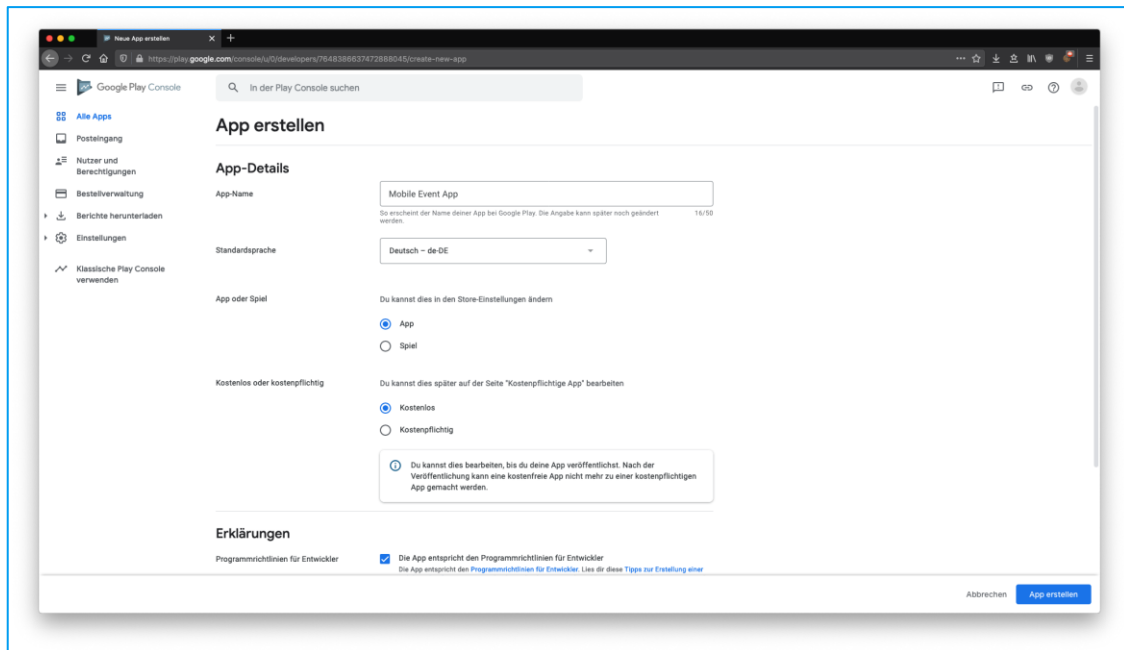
Neue App erstellen

https://play.google.com/console/u/0/developers/7648386637472888045/create-new-app

Google Play Console

In der Play Console suchen

Alle Apps
Posteingang
Nutzer und Berechtigungen
Bestellverwaltung
Berichte herunterladen
Einstellungen
Klassische Play Console verwenden

App erstellen

App-Details

App-Name

Mobile Event App

So erscheint der Name deiner App bei Google Play. Die Angabe kann später noch geändert werden.

16/50

Standardsprache

Deutsch – de-DE

App oder Spiel

Du kannst dies in den Store-Einstellungen ändern

App

Spiel

Kostenlos oder kostenpflichtig

Du kannst dies später auf der Seite "Kostenpflichtige App" bearbeiten

Kostenlos

Kostenpflichtig

Du kannst dies bearbeiten, bis du deine App veröffentlichst. Nach der Veröffentlichung kann eine kostenfreie App nicht mehr zu einer kostenpflichtigen App gemacht werden.

Erklärungen

Programmrichtlinien für Entwickler

Die App entspricht den Programmrichtlinien für Entwickler

Die App entspricht den Programmrichtlinien für Entwickler. Lies dir diese Tipps zur Erstellung einer

Abbrechen

App erstellen